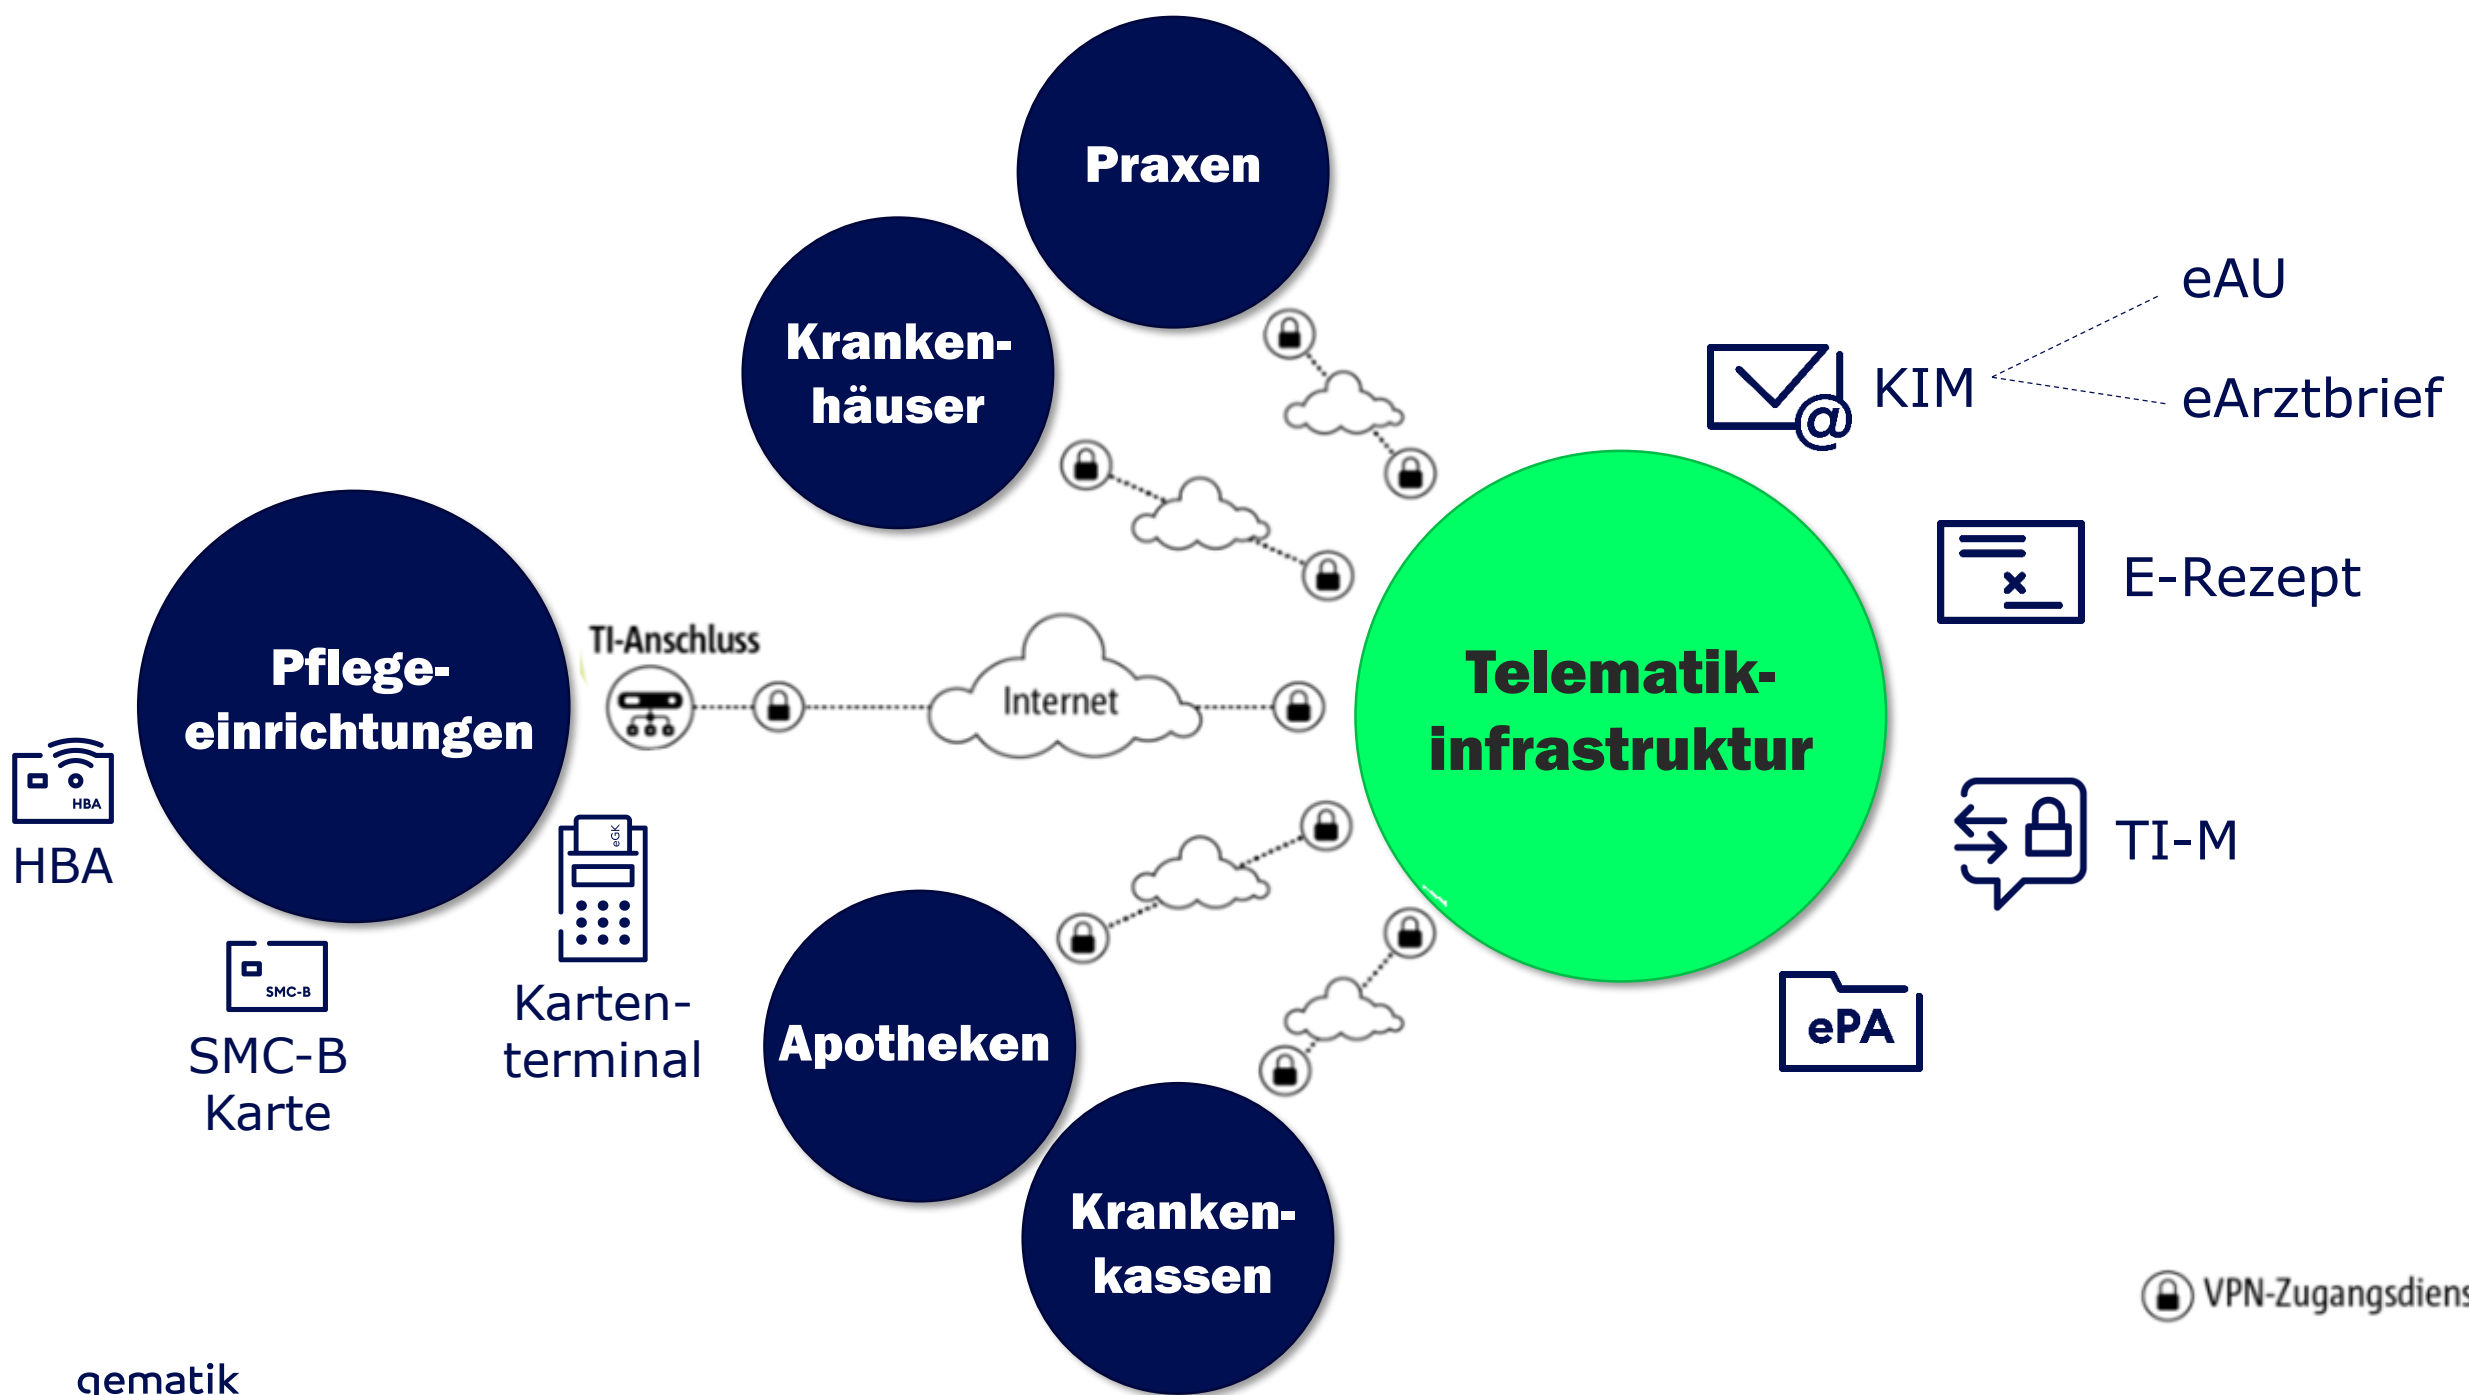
Praxen

Kranken-häuser

Pflege-einrichtungen

TI-Anschluss

Internet

Telematik-infrastruktur

KIM

eAU

eArztbrief

E-Rezept

TI-M

ePA

HBA

HBA

SMC-B

SMC-B Karte

eGK

Karten-terminal

Apotheken

Kranken-kassen

VPN-Zugangsdiens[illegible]

gematik